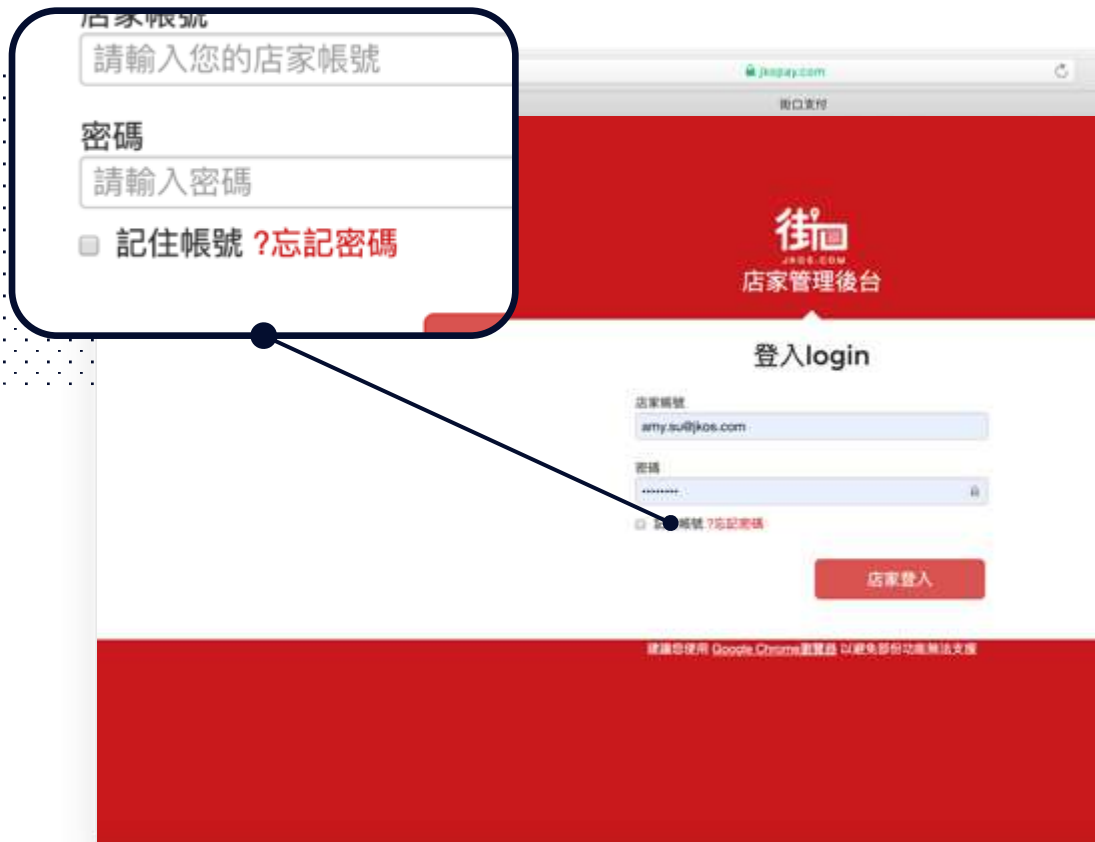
店家帳號
請輸入您的店家帳號

密碼
請輸入密碼

記住帳號 ?忘記密碼

jkopay.com

街口支付

街口
JKOS.COM
店家管理後台

登入login

店家帳號
amy.su@jkos.com

密碼
••••••••

記住帳號 ?忘記密碼

店家登入

建議您使用 Google Chrome瀏覽器 以避免部份功能無法支援